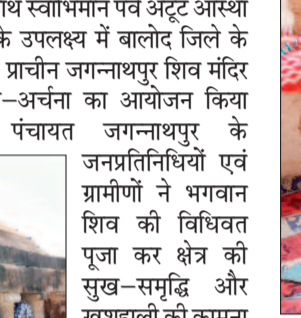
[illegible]थ स्वाभिमान पर्व अटूट आस्था
के उपलक्ष्य में बालोद जिले के
प्राचीन जगन्नाथपुर शिव मंदिर
–अर्चना का आयोजन किया
पंचायत जगन्नाथपुर के
जनप्रतिनिधियों एवं
ग्रामीणों ने भगवान
शिव की विधिवत
पूजा कर क्षेत्र की
सुख–समृद्धि और
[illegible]